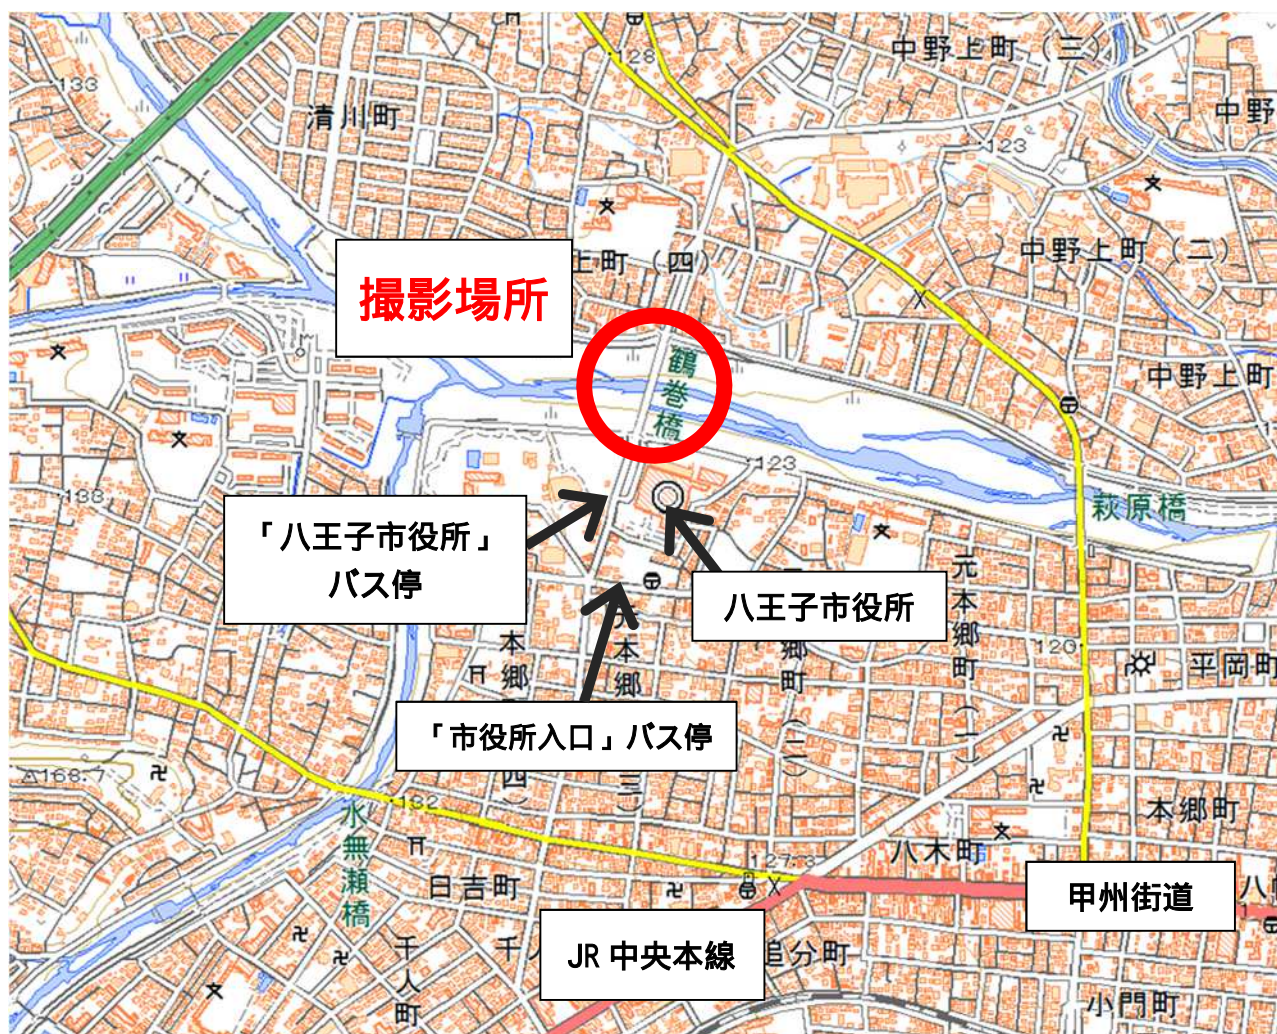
中野上町（三）
中野
清川町
133
128
123
中野上町（二）
上町（四）
撮影場所
鶴巻橋
中野上町
123
萩原橋
138
「八王子市役所」バス停
八王子市役所
元本郷町（一）
本郷町（二）
本郷町（四）
本郷町（三）
120
平岡町
「市役所入口」バス停
△168.7
132
水無瀬橋
本郷町
八木町
127.3
日吉町
甲州街道
JR 中央本線
追分町
千人町
小門町